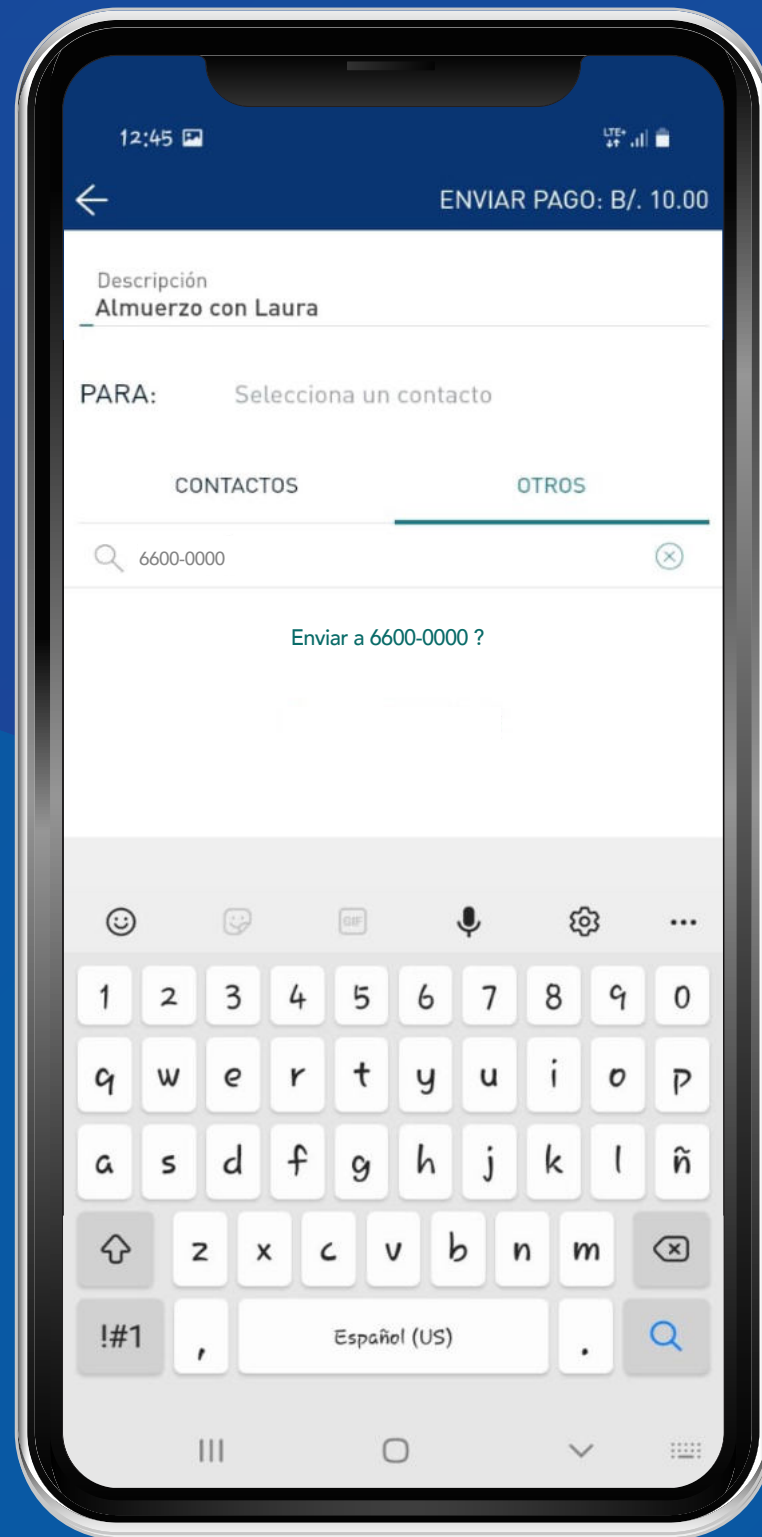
12:45

ENVIAR PAGO: B/. 10.00

Descripción
Almuerzo con Laura

PARA: Selecciona un contacto

CONTACTOS OTROS

6600-0000

Enviar a 6600-0000 ?

GIF

1 2 3 4 5 6 7 8 9 0
q w e r t y u i o p
a s d f g h j k l ñ
z x c v b n m
!#1 , Español (US) .